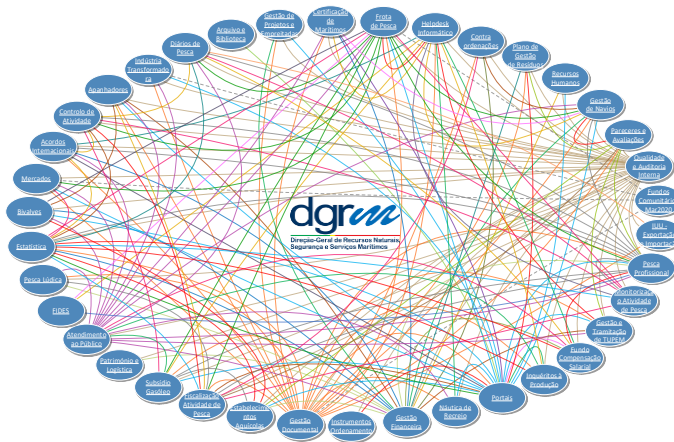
Arquivo e Biblioteca

Gestão de Projetos e Empreitadas

Certificação de Marítimos

Frota de Pesca

Helpdesk Informático

Contra ordenações

Plano de Gestão de Resíduos

Recursos Humanos

Gestão de Navios

Pareceres e Avaliações

Qualidade e Auditoria Interna

Fundos Comunitários Mar2020

IUU - Exportação Importação

Pesca Profissional

Monitorização Atividade de Pesca

Gestão e Tramitação do TUPEM

Fundo Compensação Salarial

Inquéritos à Produção

Portais

Náutica de Recreio

Gestão Financeira

Instrumentos Ordenamento

Gestão Documental

Estabelecimentos Aquícolas

Fiscalização Atividade de Pesca

Subsídio Gasóleo

Património e Logística

Atendimento ao Público

FIDES

Pesca Lúdica

Estatística

Bivalves

Mercados

Acordos Internacionais

Controlo de Atividade

Apanhadores

Indústria Transformadora

Diários de Pesca

dgrm
Direção-Geral de Recursos Naturais, Segurança e Serviços Marítimos